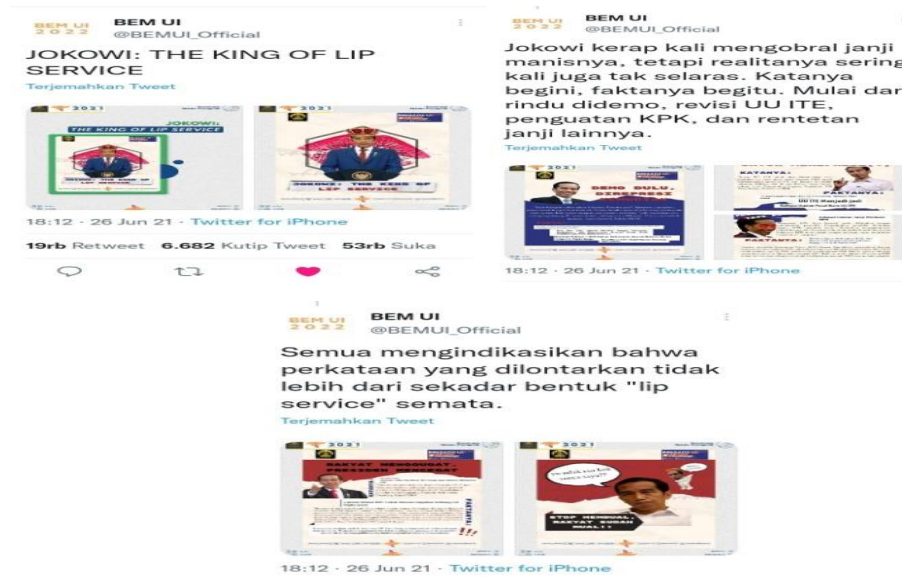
BEM UI 2022
BEM UI
@BEMUI_Official

JOKOWI: THE KING OF LIP SERVICE

Terjemahkan Tweet

2021
JOKOWI: THE KING OF LIP SERVICE

2021
JOKOWI: THE KING OF LIP SERVICE

18:12 · 26 Jun 21 · Twitter for iPhone

19rb Retweet 6.682 Kutip Tweet 53rb Suka

BEM UI 2022
BEM UI
@BEMUI_Official

Jokowi kerap kali mengobral janji manisnya, tetapi realitanya sering kali juga tak selaras. Katanya begini, faktanya begitu. Mulai dari rindu didemo, revisi UU ITE, penguatan KPK, dan rentetan janji lainnya.

Terjemahkan Tweet

2021
DEMO DULU, DIREPRESI KEMUDIAN

KATANYA:
FAKTANYA:
UU ITE Menjadi Jadi
FAKTANYA:

18:12 · 26 Jun 21 · Twitter for iPhone

BEM UI 2022
BEM UI
@BEMUI_Official

Semua mengindikasikan bahwa perkataan yang dilontarkan tidak lebih dari sekadar bentuk "lip service" semata.

Terjemahkan Tweet

2021
RAKYAT MENGGUGAT, PRESIDEN MENGELAK
FAKTANYA!!

2021
STOP MENGIBUL, RAKYAT SUDAH MUAL!!

18:12 · 26 Jun 21 · Twitter for iPhone